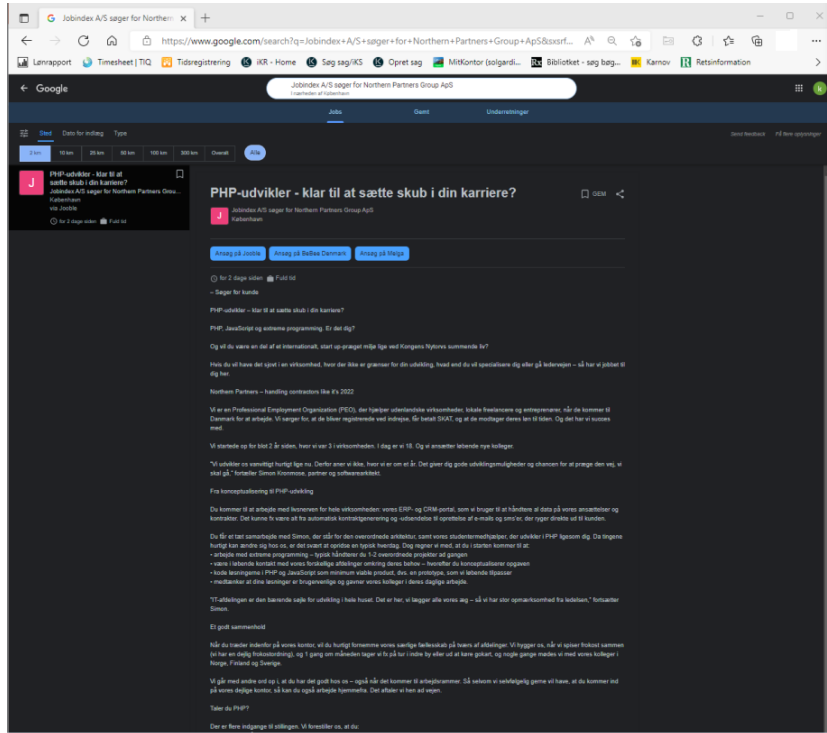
Jobindex A/S søger for Northern

https://www.google.com/search?q=Jobindex+A/S+søger+for+Northern+Partners+Group+ApS&sxsrf...

Lønrapport Timesheet | TIQ Tidsregistrering iKR - Home Søg sag/iKS Opret sag MitKontor (solgardi... Biblioteket - søg bøg... Karnov Retsinformation

← Google

Jobindex A/S søger for Northern Partners Group ApS
i nærheden af København

Jobs Gemt Underretninger

Sted Dato for indlæg Type

Send feedback Få flere oplysninger

2 km 10 km 25 km 50 km 100 km 300 km Overalt Alle

PHP-udvikler - klar til at sætte skub i din karriere?
Jobindex A/S søger for Northern Partners Grou...
København
via Jooble
for 2 dage siden Fuld tid

PHP-udvikler - klar til at sætte skub i din karriere?

GEM

Jobindex A/S søger for Northern Partners Group ApS
København

Ansøg på Jooble Ansøg på BeBee Danmark Ansøg på Mega

for 2 dage siden Fuld tid

– Søger for kunde

PHP-udvikler – klar til at sætte skub i din karriere?

PHP, JavaScript og extreme programming. Er det dig?

Og vil du være en del af et internationalt, start up-præget miljø lige ved Kongens Nytorvs summende liv?

Hvis du vil have det sjovt i en virksomhed, hvor der ikke er grænser for din udvikling, hvad end du vil specialisere dig eller gå ledervejen – så har vi jobbet til dig her.

Northern Partners – handling contractors like it's 2022

Vi er en Professional Employment Organization (PEO), der hjælper udenlandske virksomheder, lokale freelancere og entreprenører, når de kommer til Danmark for at arbejde. Vi sørger for, at de bliver registrerede ved indrejse, får betalt SKAT, og at de modtager deres løn til tiden. Og det har vi succes med.

Vi startede op for blot 2 år siden, hvor vi var 3 i virksomheden. I dag er vi 18. Og vi ansætter løbende nye kolleger.

"Vi udvikler os vanvittigt hurtigt lige nu. Derfor aner vi ikke, hvor vi er om et år. Det giver dig gode udviklingsmuligheder og chancen for at præge den vej, vi skal gå," fortæller Simon Kronmose, partner og softwarearkitekt.

Fra konceptualisering til PHP-udvikling

Du kommer til at arbejde med lkoneren for hele virksomheden: vores ERP- og CRM-portal, som vi bruger til at håndtere al data på vores ansættelser og kontrakter. Det kunne fx være alt fra automatisk kontraktgenerering og -udsendelse til oprettelse af e-mails og sms'er, der ryger direkte ud til kunden.

Du får et tæt samarbejde med Simon, der står for den overordnede arkitektur, samt vores studentermedhjælper, der udvikler i PHP ligesom dig. Da tingene hurtigt kan ændre sig hos os, er det svært at opridse en typisk hverdag. Dog regner vi med, at du i starten kommer til at:
• arbejde med extreme programming – typisk håndterer du 1-2 overordnede projekter ad gangen
• være i løbende kontakt med vores forskellige afdelinger omkring deres behov – hvorefter du konceptualiserer opgaven
• kode løsningerne i PHP og JavaScript som minimum viable product, dvs. en prototype, som vi løbende tilpasser
• medtænker at dine løsninger er brugervenlige og gavner vores kolleger i deres daglige arbejde.

"IT-afdelingen er den bærende søjle for udvikling i hele huset. Det er her, vi lægger alle vores æg – så vi har stor opmærksomhed fra ledelsen," fortsætter Simon.

Et godt sammenhold

Når du træder indenfor på vores kontor, vil du hurtigt fornemme vores særlige fællesskab på tværs af afdelinger. Vi hygger os, når vi spiser frokost sammen (vi har en dejlig frokostordning), og 1 gang om måneden tager vi fx på tur i indre by eller ud at køre gokart, og nogle gange mødes vi med vores kolleger i Norge, Finland og Sverige.

Vi går med andre ord op i, at du har det godt hos os – også når det kommer til arbejdsrammer. Så selvom vi selvfølgelig gerne vil have, at du kommer ind på vores dejlige kontor, så kan du også arbejde hjemmefra. Det aftaler vi hen ad vejen.

Taler du PHP?

Der er flere indgange til stillingen. Vi forestiller os, at du: